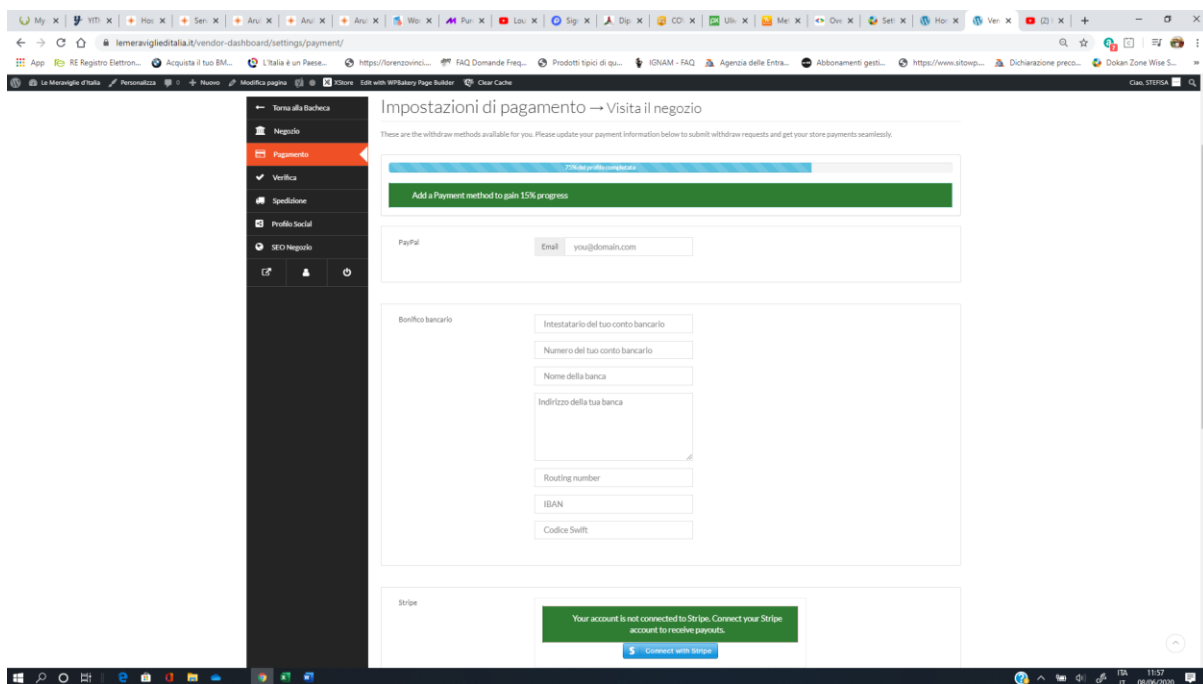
My | YITI | Hos | Serv | Arul | Arul | Arul | Wor | Pur | Lou | Sign | Dip | CO | Uli | Mei | Ove | Seti | Hor | Ven | (2)

lemeraviglieditalia.it/vendor-dashboard/settings/payment/

App RE Registro Elettron... Acquista il tuo BM... L'Italia è un Paese... https://lorenzovinci... FAQ Domande Freq... Prodotti tipici di qu... IGNAM - FAQ Agenzia delle Entra... Abbonamenti gesti... https://www.sitowp... Dichiarazione preco... Dokan Zone Wise S...

Le Meraviglie d'Italia Personalizza 0 Nuovo Modifica pagina XStore Edit with WPBakery Page Builder Clear Cache Ciao, STEFISA

Torna alla Bacheca
Negozio
Pagamento
Verifica
Spedizione
Profilo Social
SEO Negozio

Impostazioni di pagamento → Visita il negozio

These are the withdraw methods available for you. Please update your payment information below to submit withdraw requests and get your store payments seamlessly.

75% del profilo completato

Add a Payment method to gain 15% progress

PayPal
Email you@domain.com

Bonifico bancario
Intestatario del tuo conto bancario
Numero del tuo conto bancario
Nome della banca
Indirizzo della tua banca
Routing number
IBAN
Codice Swift

Stripe
Your account is not connected to Stripe. Connect your Stripe account to receive payouts.
Connect with Stripe

ITA IT 11:57 08/06/2020